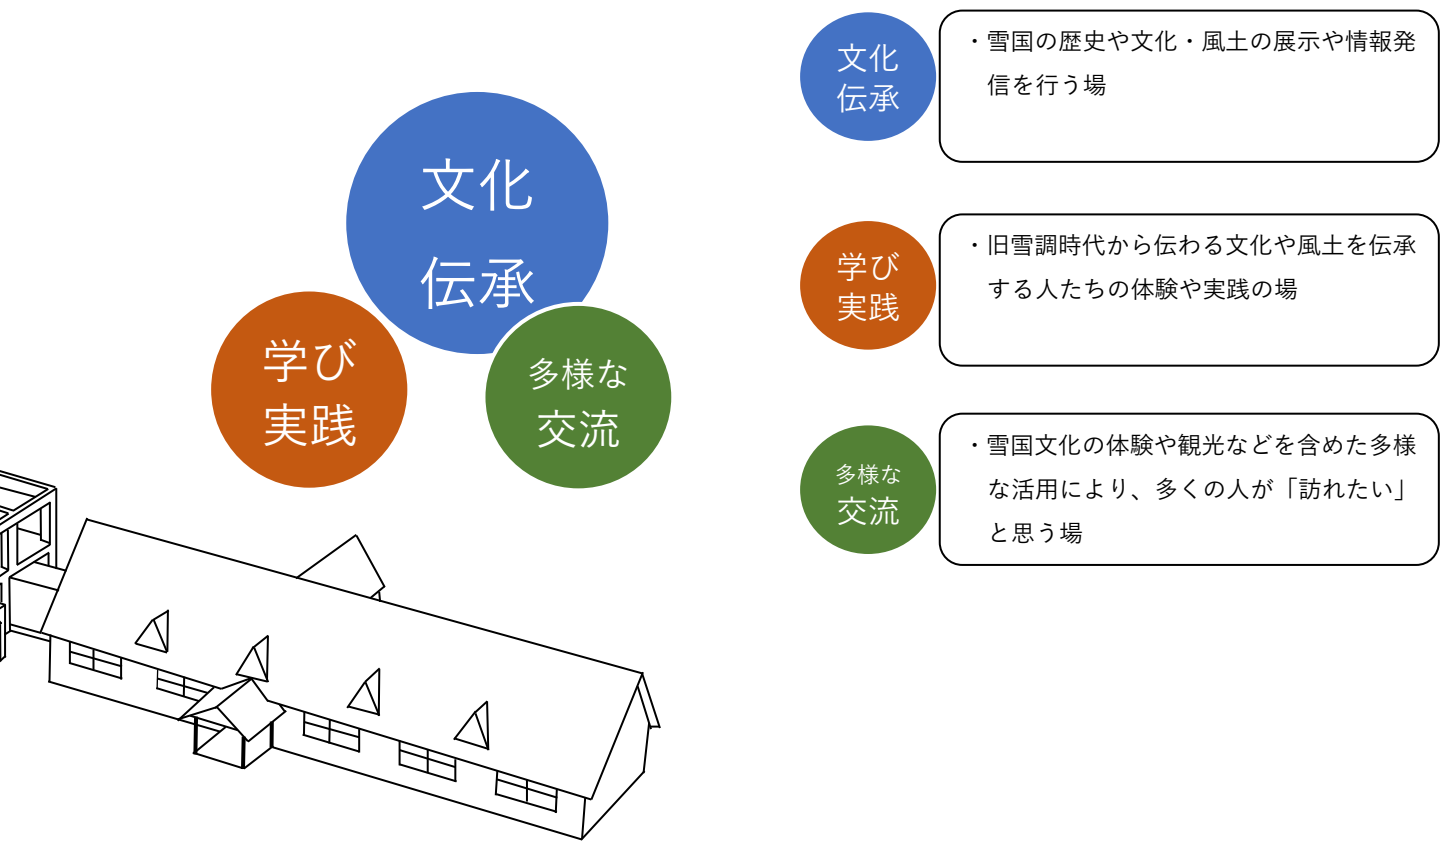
文化
伝承

学び
実践

多様な
交流

文化
伝承

・雪国の歴史や文化・風土の展示や情報発信を行う場

学び
実践

・旧雪調時代から伝わる文化や風土を伝承する人たちの体験や実践の場

多様な
交流

・雪国文化の体験や観光などを含めた多様な活用により、多くの人が「訪れたい」と思う場